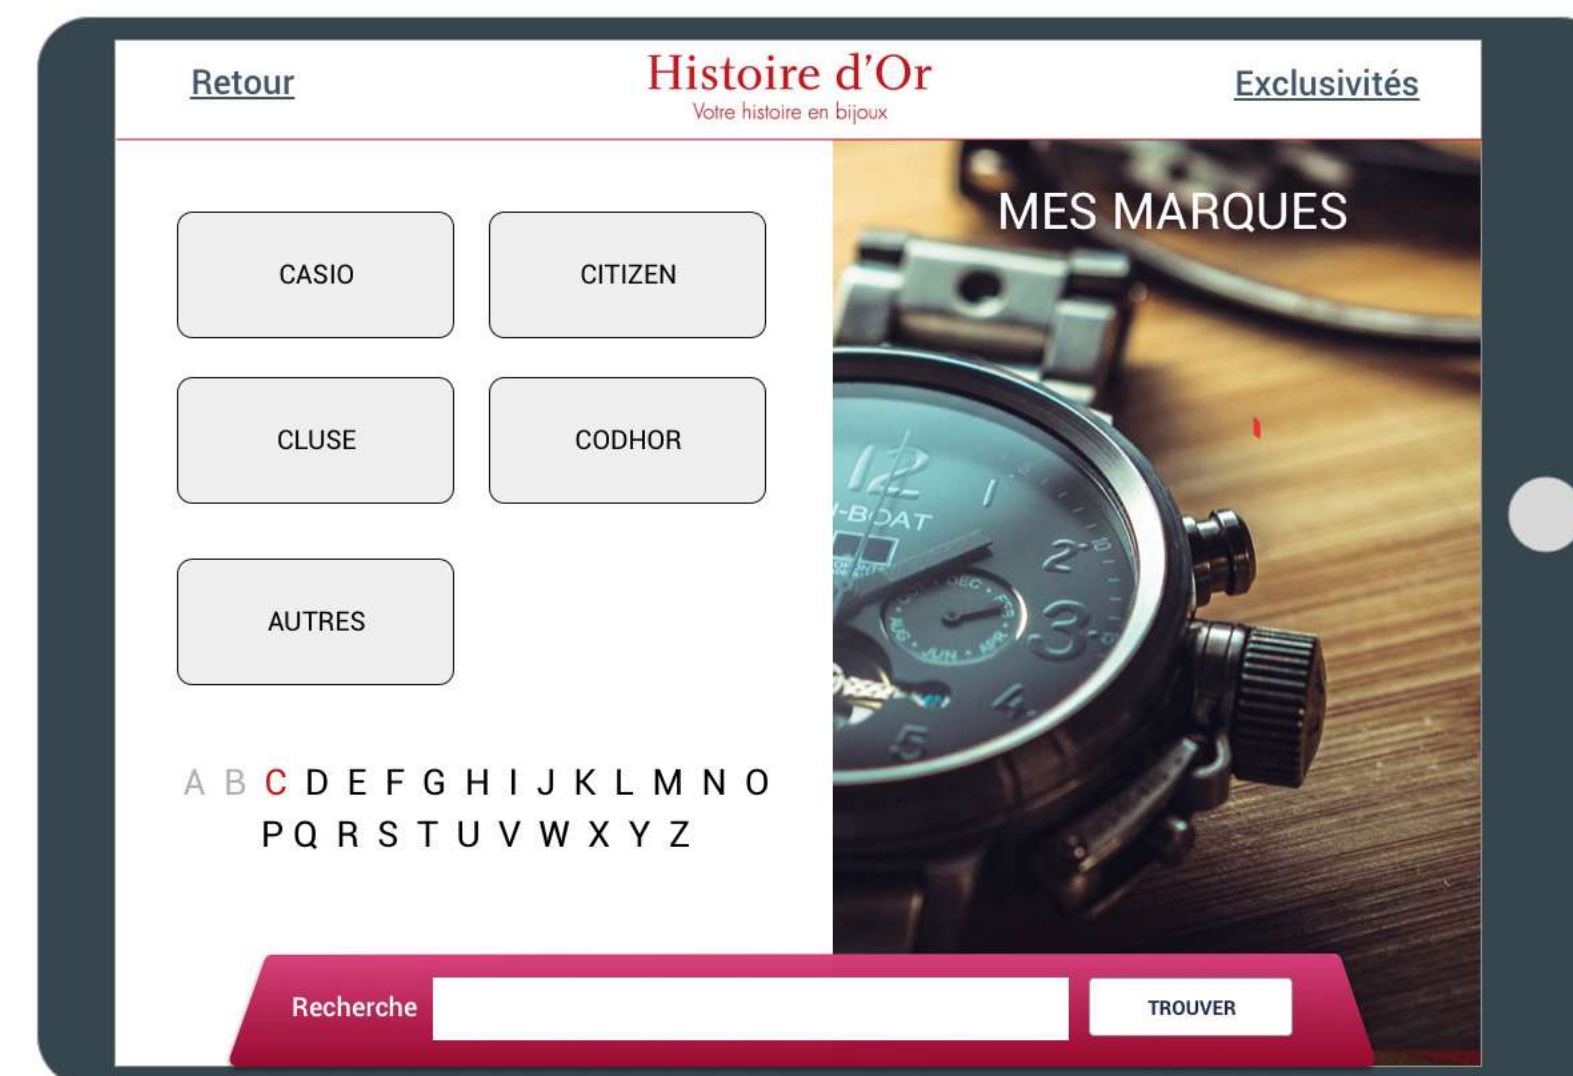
Retour

Histoire d'Or
Votre histoire en bijoux

Exclusivités

MES MARQUES

CASIO

CITIZEN

CLUSE

CODHOR

AUTRES

A B C D E F G H I J K L M N O P Q R S T U V W X Y Z

12
U-BOAT
2
3
4
5
DEC
FEB
AUG
JUN
APR

Recherche

TROUVER